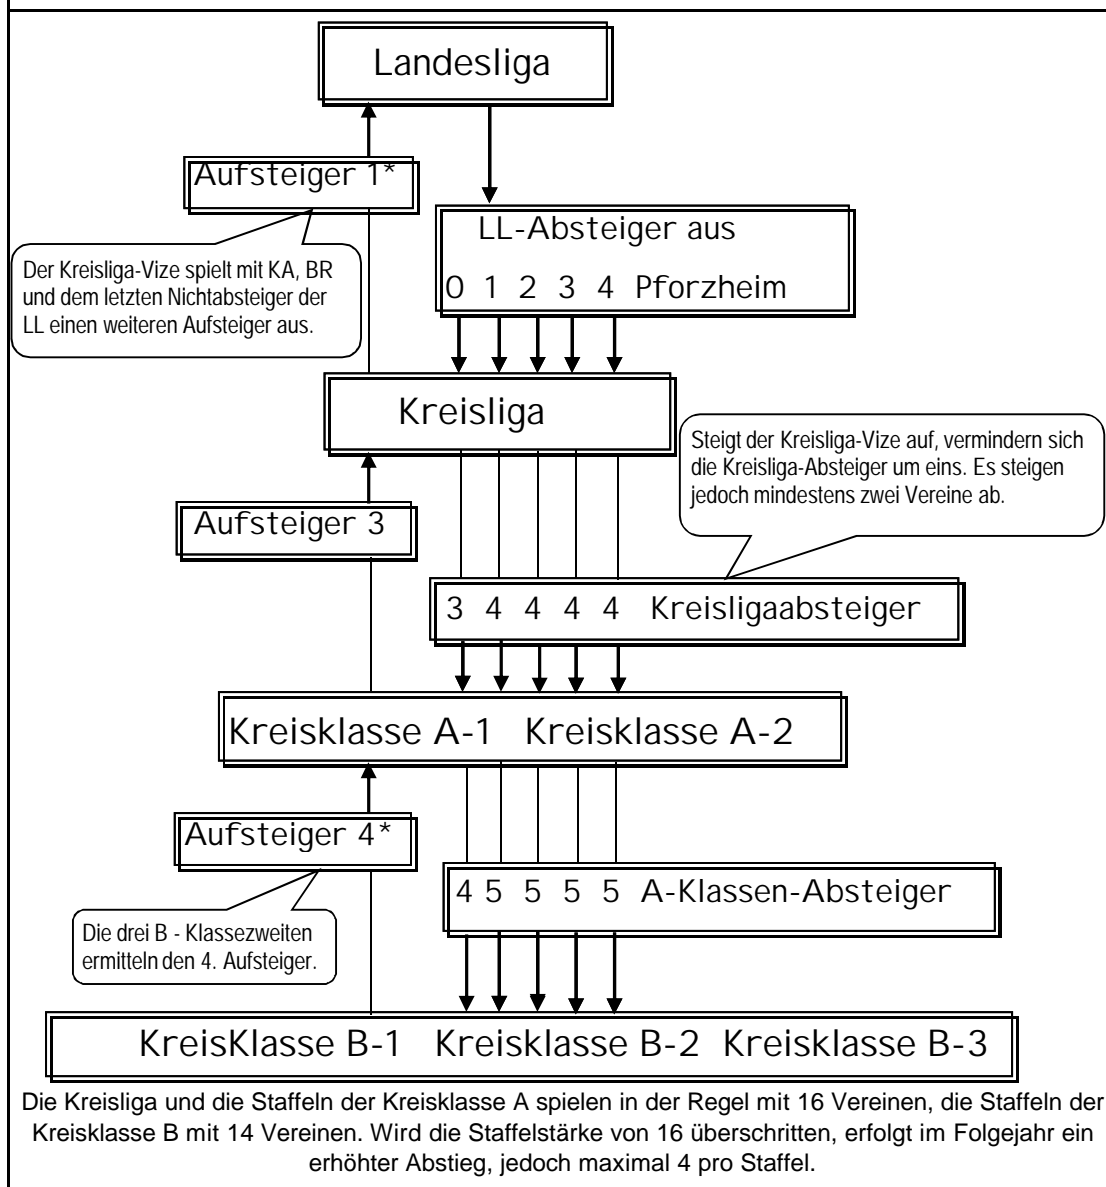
Landesliga

Aufsteiger 1*

Der Kreisliga-Vize spielt mit KA, BR und dem letzten Nichtabsteiger der LL einen weiteren Aufsteiger aus.

LL-Absteiger aus

0 1 2 3 4 Pforzheim

Kreisliga

Steigt der Kreisliga-Vize auf, vermindern sich die Kreisliga-Absteiger um eins. Es steigen jedoch mindestens zwei Vereine ab.

Aufsteiger 3

3 4 4 4 4 Kreisligaabsteiger

Kreisklasse A-1 Kreisklasse A-2

Aufsteiger 4*

4 5 5 5 5 A-Klassen-Absteiger

Die drei B - Klassezweiten ermitteln den 4. Aufsteiger.

KreisKlasse B-1 Kreisklasse B-2 Kreisklasse B-3

Die Kreisliga und die Staffeln der Kreisklasse A spielen in der Regel mit 16 Vereinen, die Staffeln der Kreisklasse B mit 14 Vereinen. Wird die Staffelstärke von 16 überschritten, erfolgt im Folgejahr ein erhöhter Abstieg, jedoch maximal 4 pro Staffel.